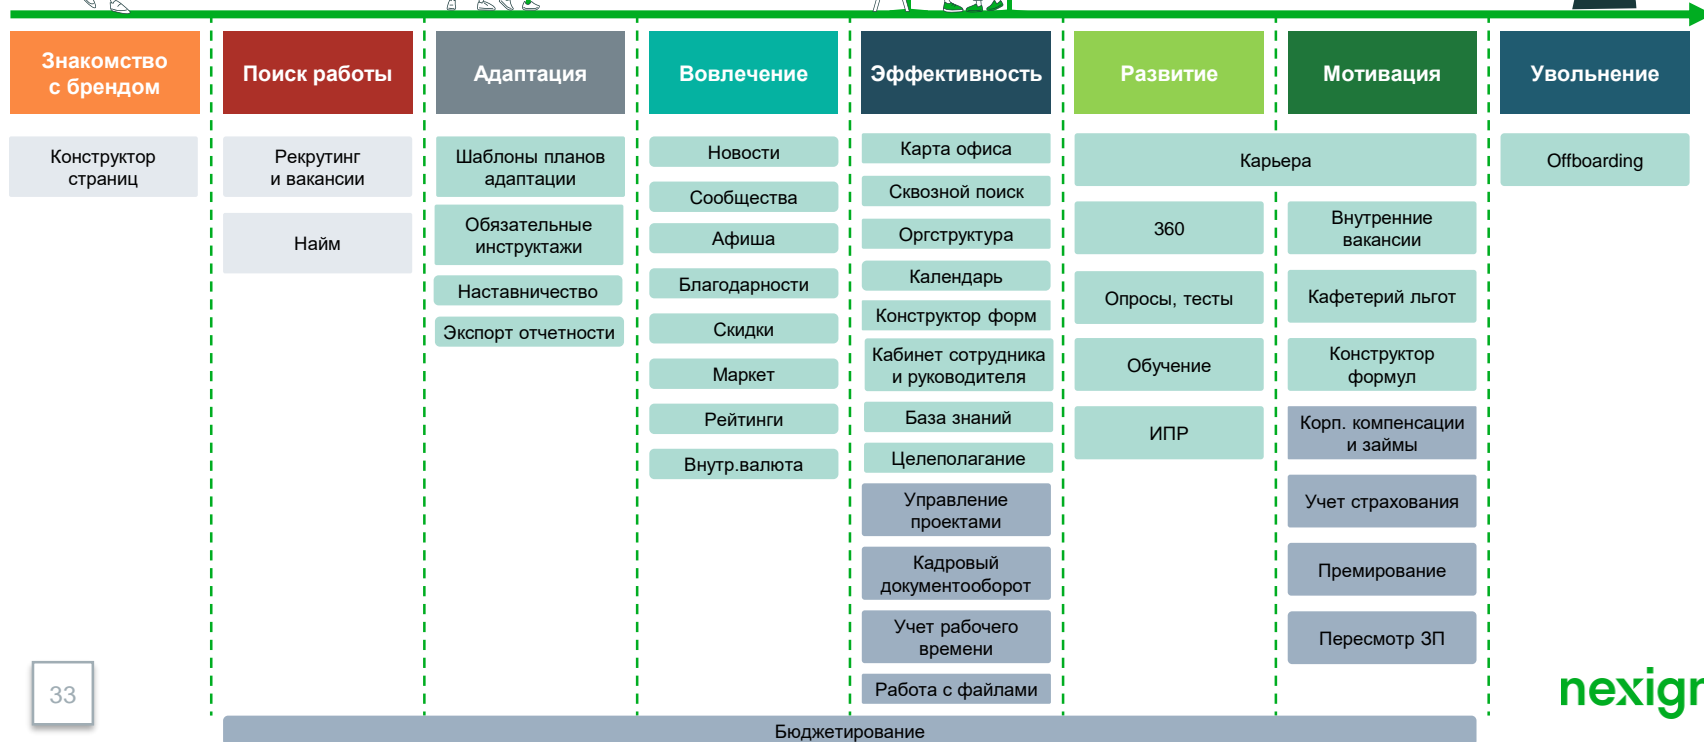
Знакомство с брендом

Конструктор страниц

Поиск работы

Рекрутинг и вакансии

Найм

Адаптация

Шаблоны планов адаптации

Обязательные инструктажи

Наставничество

Экспорт отчетности

Вовлечение

Новости

Сообщества

Афиша

Благодарности

Скидки

Маркет

Рейтинги

Внутр.валюта

Эффективность

Карта офиса

Сквозной поиск

Оргструктура

Календарь

Конструктор форм

Кабинет сотрудника и руководителя

База знаний

Целеполагание

Управление проектами

Кадровый документооборот

Учет рабочего времени

Работа с файлами

Развитие

Карьера

360

Опросы, тесты

Обучение

ИПР

Мотивация

Внутренние вакансии

Кафетерий льгот

Конструктор формул

Корп. компенсации и займы

Учет страхования

Премирование

Пересмотр ЗП

Увольнение

Offboarding

Бюджетирование

33

nexign